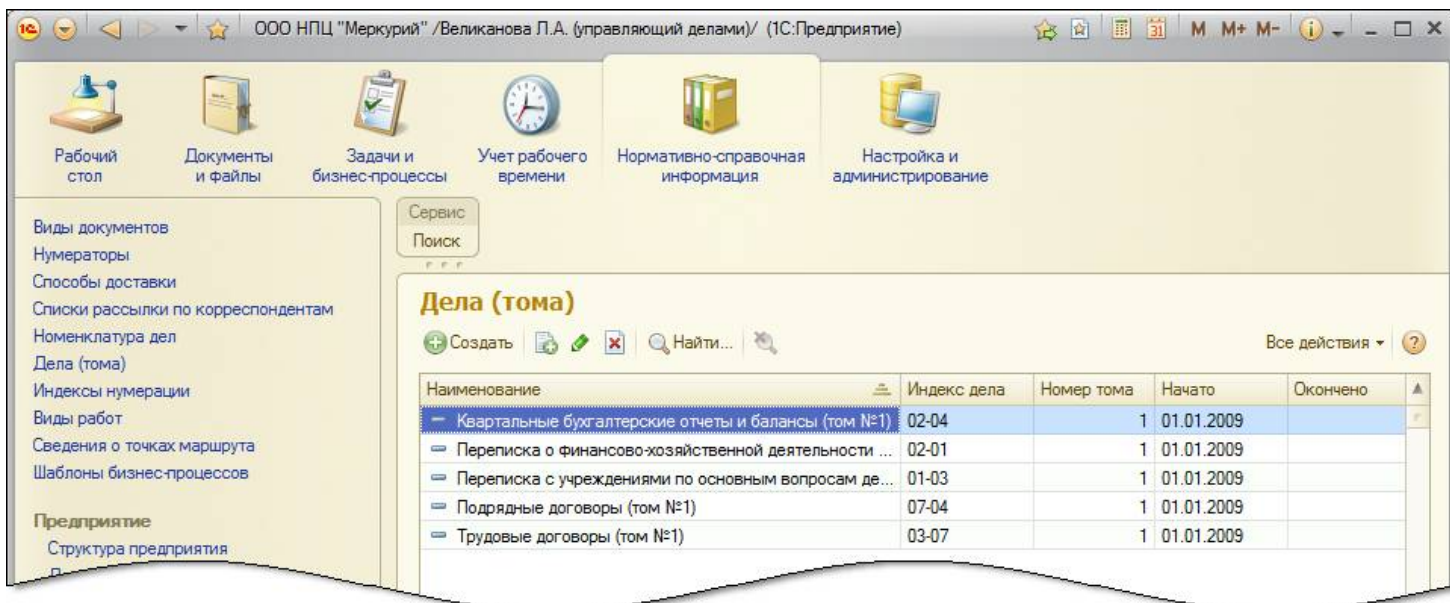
ООО НПЦ "Меркурий" /Великанова Л.А. (управляющий делами)/ (1С:Предприятие)

M M+ M-

Рабочий стол
Документы и файлы
Задачи и бизнес-процессы
Учет рабочего времени
Нормативно-справочная информация
Настройка и администрирование

Виды документов
Нумераторы
Способы доставки
Списки рассылки по корреспондентам
Номенклатура дел
Дела (тома)
Индексы нумерации
Виды работ
Сведения о точках маршрута
Шаблоны бизнес-процессов

Предприятие
Структура предприятия

Сервис
Поиск

Дела (тома)

Создать Найти... Все действия ?

| Наименование | Индекс дела | Номер тома | Начато | Окончено |
|---|---|---|---|---|
| Квартальные бухгалтерские отчеты и балансы (том №1) | 02-04 | 1 | 01.01.2009 | |
| Переписка о финансово-хозяйственной деятельности ... | 02-01 | 1 | 01.01.2009 | |
| Переписка с учреждениями по основным вопросам де... | 01-03 | 1 | 01.01.2009 | |
| Подрядные договоры (том №1) | 07-04 | 1 | 01.01.2009 | |
| Трудовые договоры (том №1) | 03-07 | 1 | 01.01.2009 | |